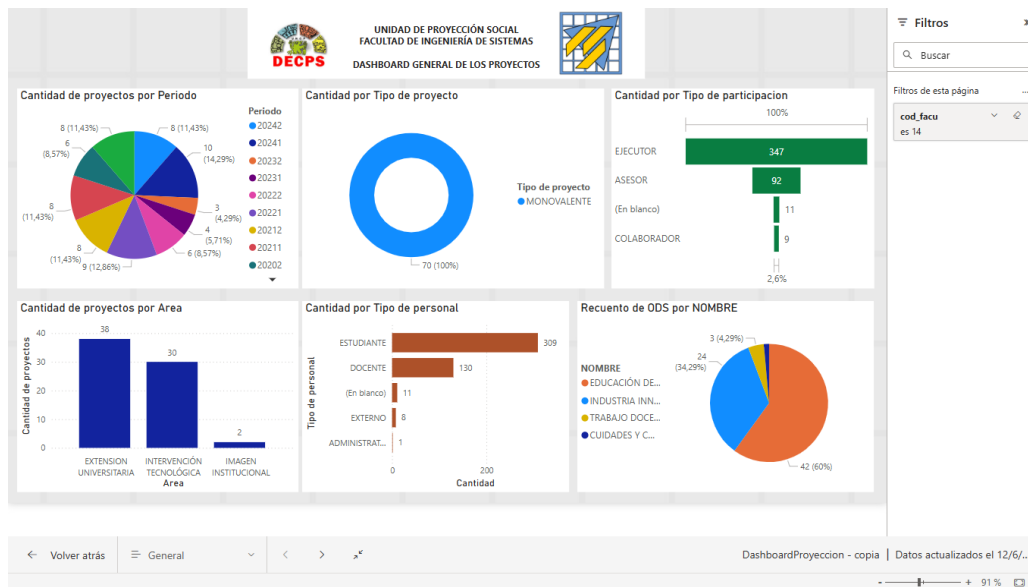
DECPS

UNIDAD DE PROYECCIÓN SOCIAL
FACULTAD DE INGENIERÍA DE SISTEMAS

DASHBOARD GENERAL DE LOS PROYECTOS

Filtros

Buscar

Filtros de esta página

cod_facu
es 14

Cantidad de proyectos por Periodo

8 (11,43%)
6 (8,57%)
8 (11,43%)
8 (11,43%)
9 (12,86%)
8 (11,43%)
10 (14,29%)
3 (4,29%)
4 (5,71%)
6 (8,57%)

Periodo
20242
20241
20232
20231
20222
20221
20212
20211
20202

Cantidad por Tipo de proyecto

Tipo de proyecto
MONOVALENTE

70 (100%)

Cantidad por Tipo de participacion

100%

EJECUTOR 347
ASESOR 92
(En blanco) 11
COLABORADOR 9

2,6%

Cantidad de proyectos por Area

Cantidad de proyectos

40
30
20
10
0

38
30
2

EXTENSION UNIVERSITARIA
INTERVENCIÓN TECNOLÓGICA
IMAGEN INSTITUCIONAL

Area

Cantidad por Tipo de personal

Tipo de personal

ESTUDIANTE 309
DOCENTE 130
(En blanco) 11
EXTERNO 8
ADMINISTRAT... 1

0
200
Cantidad

Recuento de ODS por NOMBRE

NOMBRE
EDUCACIÓN DE...
INDUSTRIA INN...
TRABAJO DOCE...
CUIDADES Y C...

3 (4,29%)
24 (34,29%)
42 (60%)

Volver atrás
General

DashboardProyeccion - copia | Datos actualizados el 12/6/...

91 %